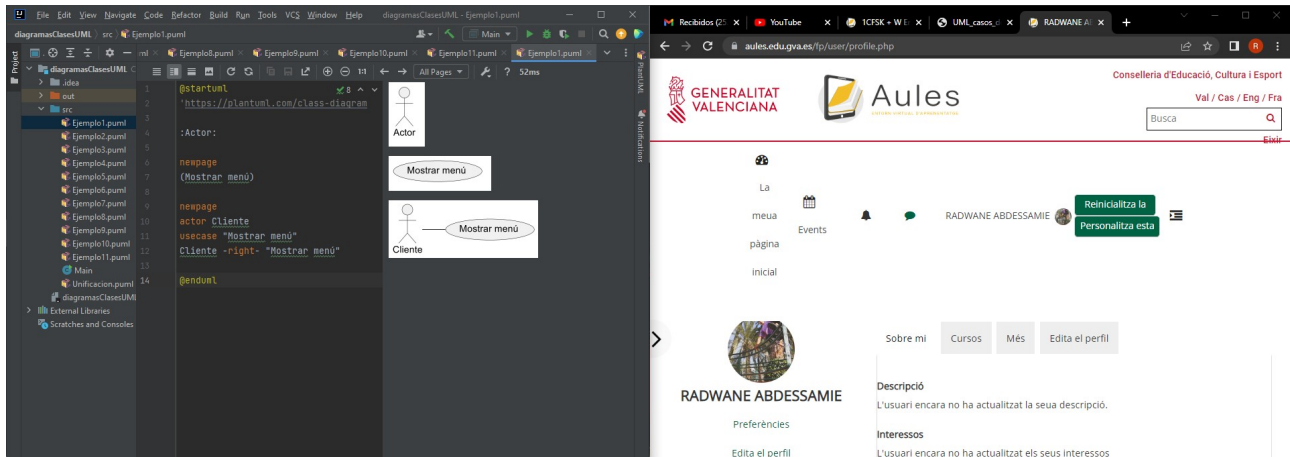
File Edit View Navigate Code Refactor Build Run Tools VCS Window Help diagramasClasesUML - Ejemplo1.puml

diagramasClasesUML > src > Ejemplo1.puml

Main

Ejemplo8.puml × Ejemplo9.puml × Ejemplo10.puml × Ejemplo11.puml × Ejemplo1.puml ×

Project

diagramasClasesUML
.idea
out
src
Ejemplo1.puml
Ejemplo2.puml
Ejemplo3.puml
Ejemplo4.puml
Ejemplo5.puml
Ejemplo6.puml
Ejemplo7.puml
Ejemplo8.puml
Ejemplo9.puml
Ejemplo10.puml
Ejemplo11.puml
Main
Unificacion.puml
diagramasClasesUML
External Libraries
Scratches and Consoles

1:1 All Pages 52ms

1 @startuml
2 'https://plantuml.com/class-diagram
3
4 :Actor:
5
6 newpage
7 (Mostrar menú)
8
9 newpage
10 actor Cliente
11 usecase "Mostrar menú"
12 Cliente -right- "Mostrar menú"
13
14 @enduml

Actor

Mostrar menú

Cliente

Mostrar menú

PlantUML Notifications

Recibidos (25 × YouTube × 1CFSK + W E × UML_casos_d × RADWANE AI × +

aules.edu.gva.es/fp/user/profile.php

GENERALITAT VALENCIANA

Aules

Conselleria d'Educació, Cultura i Esport

Val / Cas / Eng / Fra

Busca

Eixir

La meua pàgina inicial

Events

RADWANE ABDESSAMIE

Reinicialitza la

Personalitza esta

RADWANE ABDESSAMIE

Preferències

Edita el perfil

Sobre mi Cursos Més Edita el perfil

Descripció
L'usuari encara no ha actualitzat la seua descripció.

Interessos
L'usuari encara no ha actualitzat els seus interessos